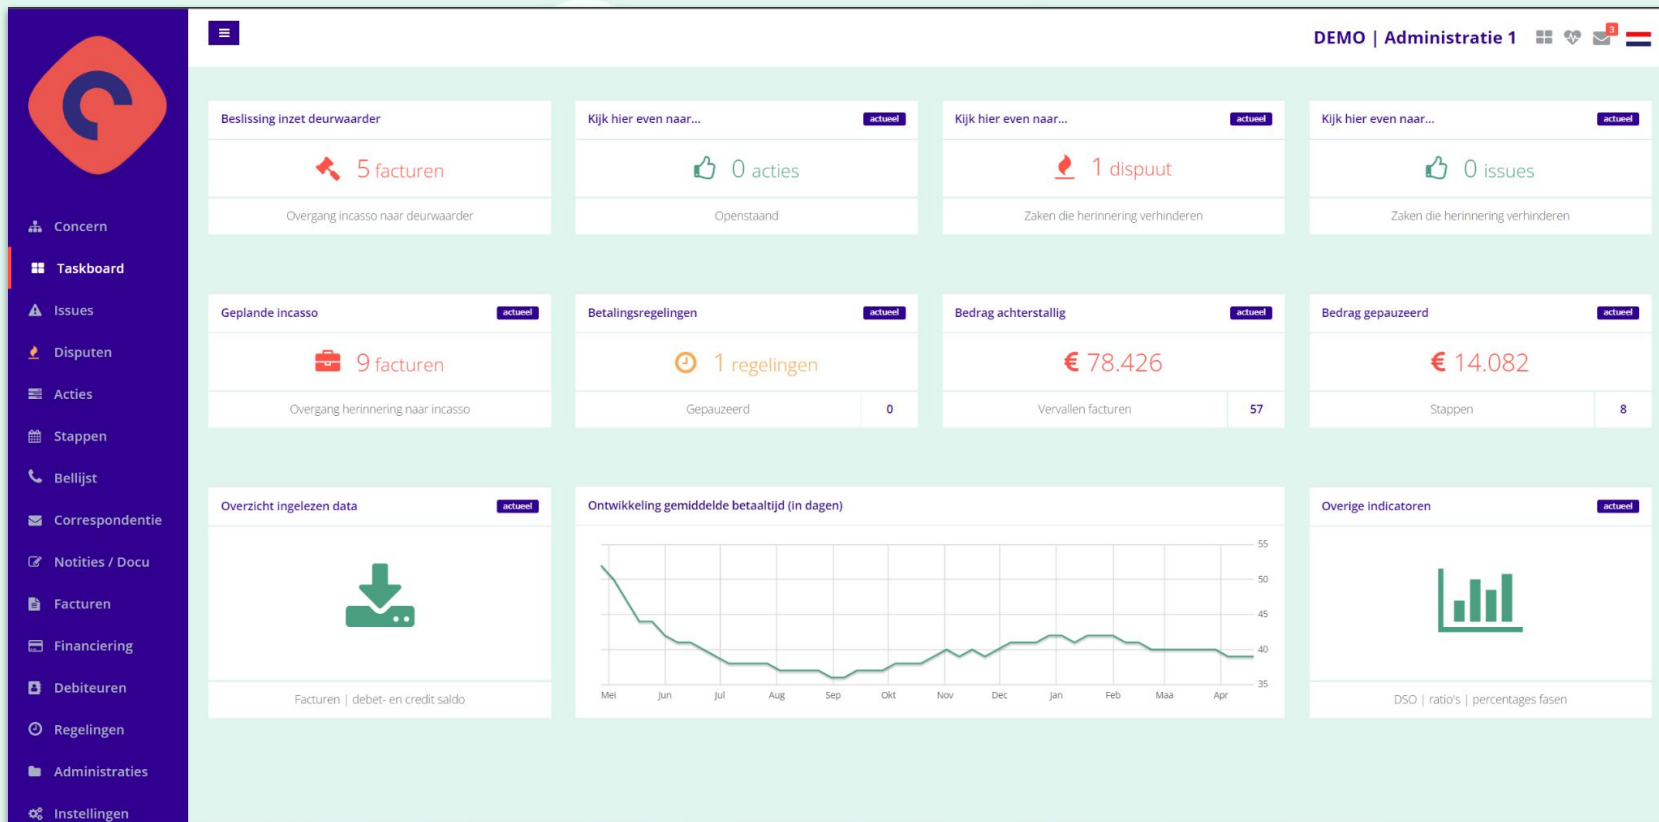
Concern
Taskboard
Issues
Disputen
Acties
Stappen
Bellijst
Correspondentie
Notities / Docu
Facturen
Financiering
Debiteuren
Regelingen
Administraties
Instellingen

DEMO | Administratie 1

3

Beslissing inzet deurwaarder
5 facturen
Overgang incasso naar deurwaarder

Kijk hier even naar... actueel
0 acties
Openstaand

Kijk hier even naar... actueel
1 dispuut
Zaken die herinnering verhinderen

Kijk hier even naar... actueel
0 issues
Zaken die herinnering verhinderen

Geplande incasso actueel
9 facturen
Overgang herinnering naar incasso

Betalingsregelingen actueel
1 regelingen
Gepauzeerd 0

Bedrag achterstallig actueel
€ 78.426
Vervallen facturen 57

Bedrag gepauzeerd actueel
€ 14.082
Stappen 8

Overzicht ingelezen data actueel
Facturen | debet- en credit saldo

Ontwikkeling gemiddelde betaaltijd (in dagen)
55
50
45
40
35
Mei Jun Jul Aug Sep Okt Nov Dec Jan Feb Maa Apr

Overige indicatoren actueel
DSO | ratio's | percentages fasen